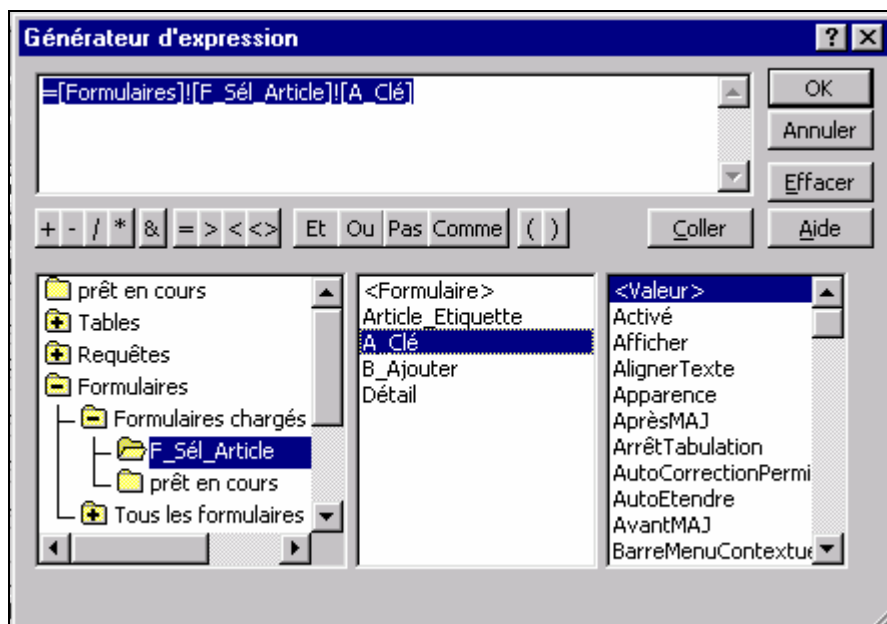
Générateur d'expression

=[Formulaires]![F_Sél_Article]![A_Clé]

OK
Annuler
Effacer
Aide

+ - / * & = > < <> Et Ou Pas Comme ( )

Coller

prêt en cours
Tables
Requêtes
Formulaires
Formulaires chargés
F_Sél_Article
prêt en cours
Tous les formulaires

<Formulaire>
Article_Etiquette
A_Clé
B_Ajouter
Détail

<Valeur>
Activé
Afficher
AlignerTexte
Apparence
AprèsMAJ
ArrêtTabulation
AutoCorrectionPermi
AutoEtendre
AvantMAJ
BarreMenuContextue